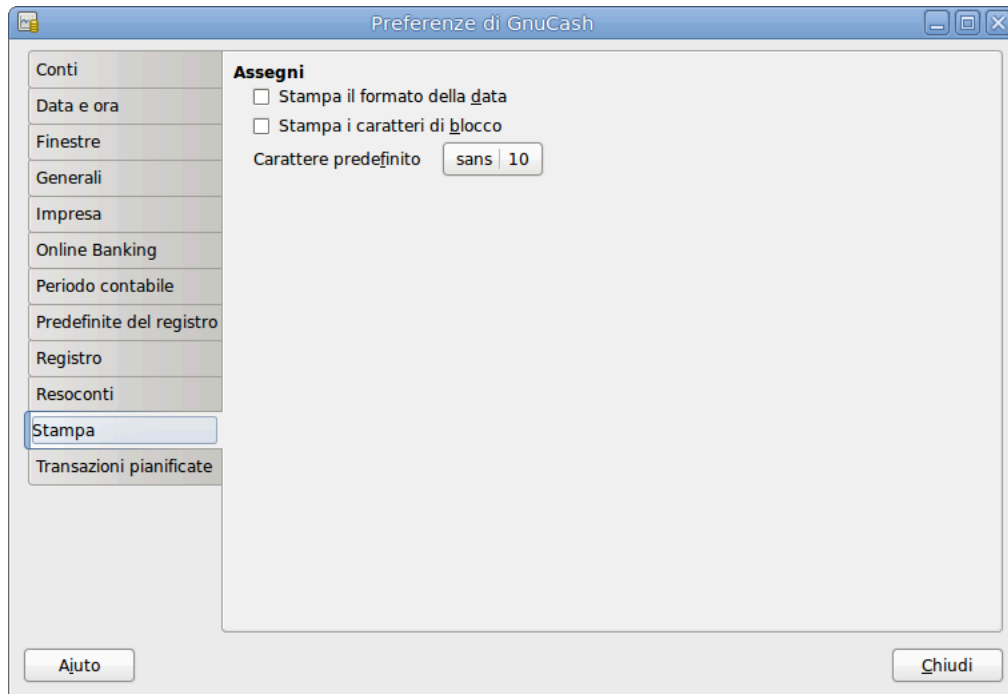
Preferenze di GnuCash

Conti
Data e ora
Finestre
Generali
Impresa
Online Banking
Periodo contabile
Predefinite del registro
Registro
Resoconti
Stampa
Transazioni pianificate

Assegni
Stampa il formato della data
Stampa i caratteri di blocco
Carattere predefinito sans 10

Aiuto
Chiudi